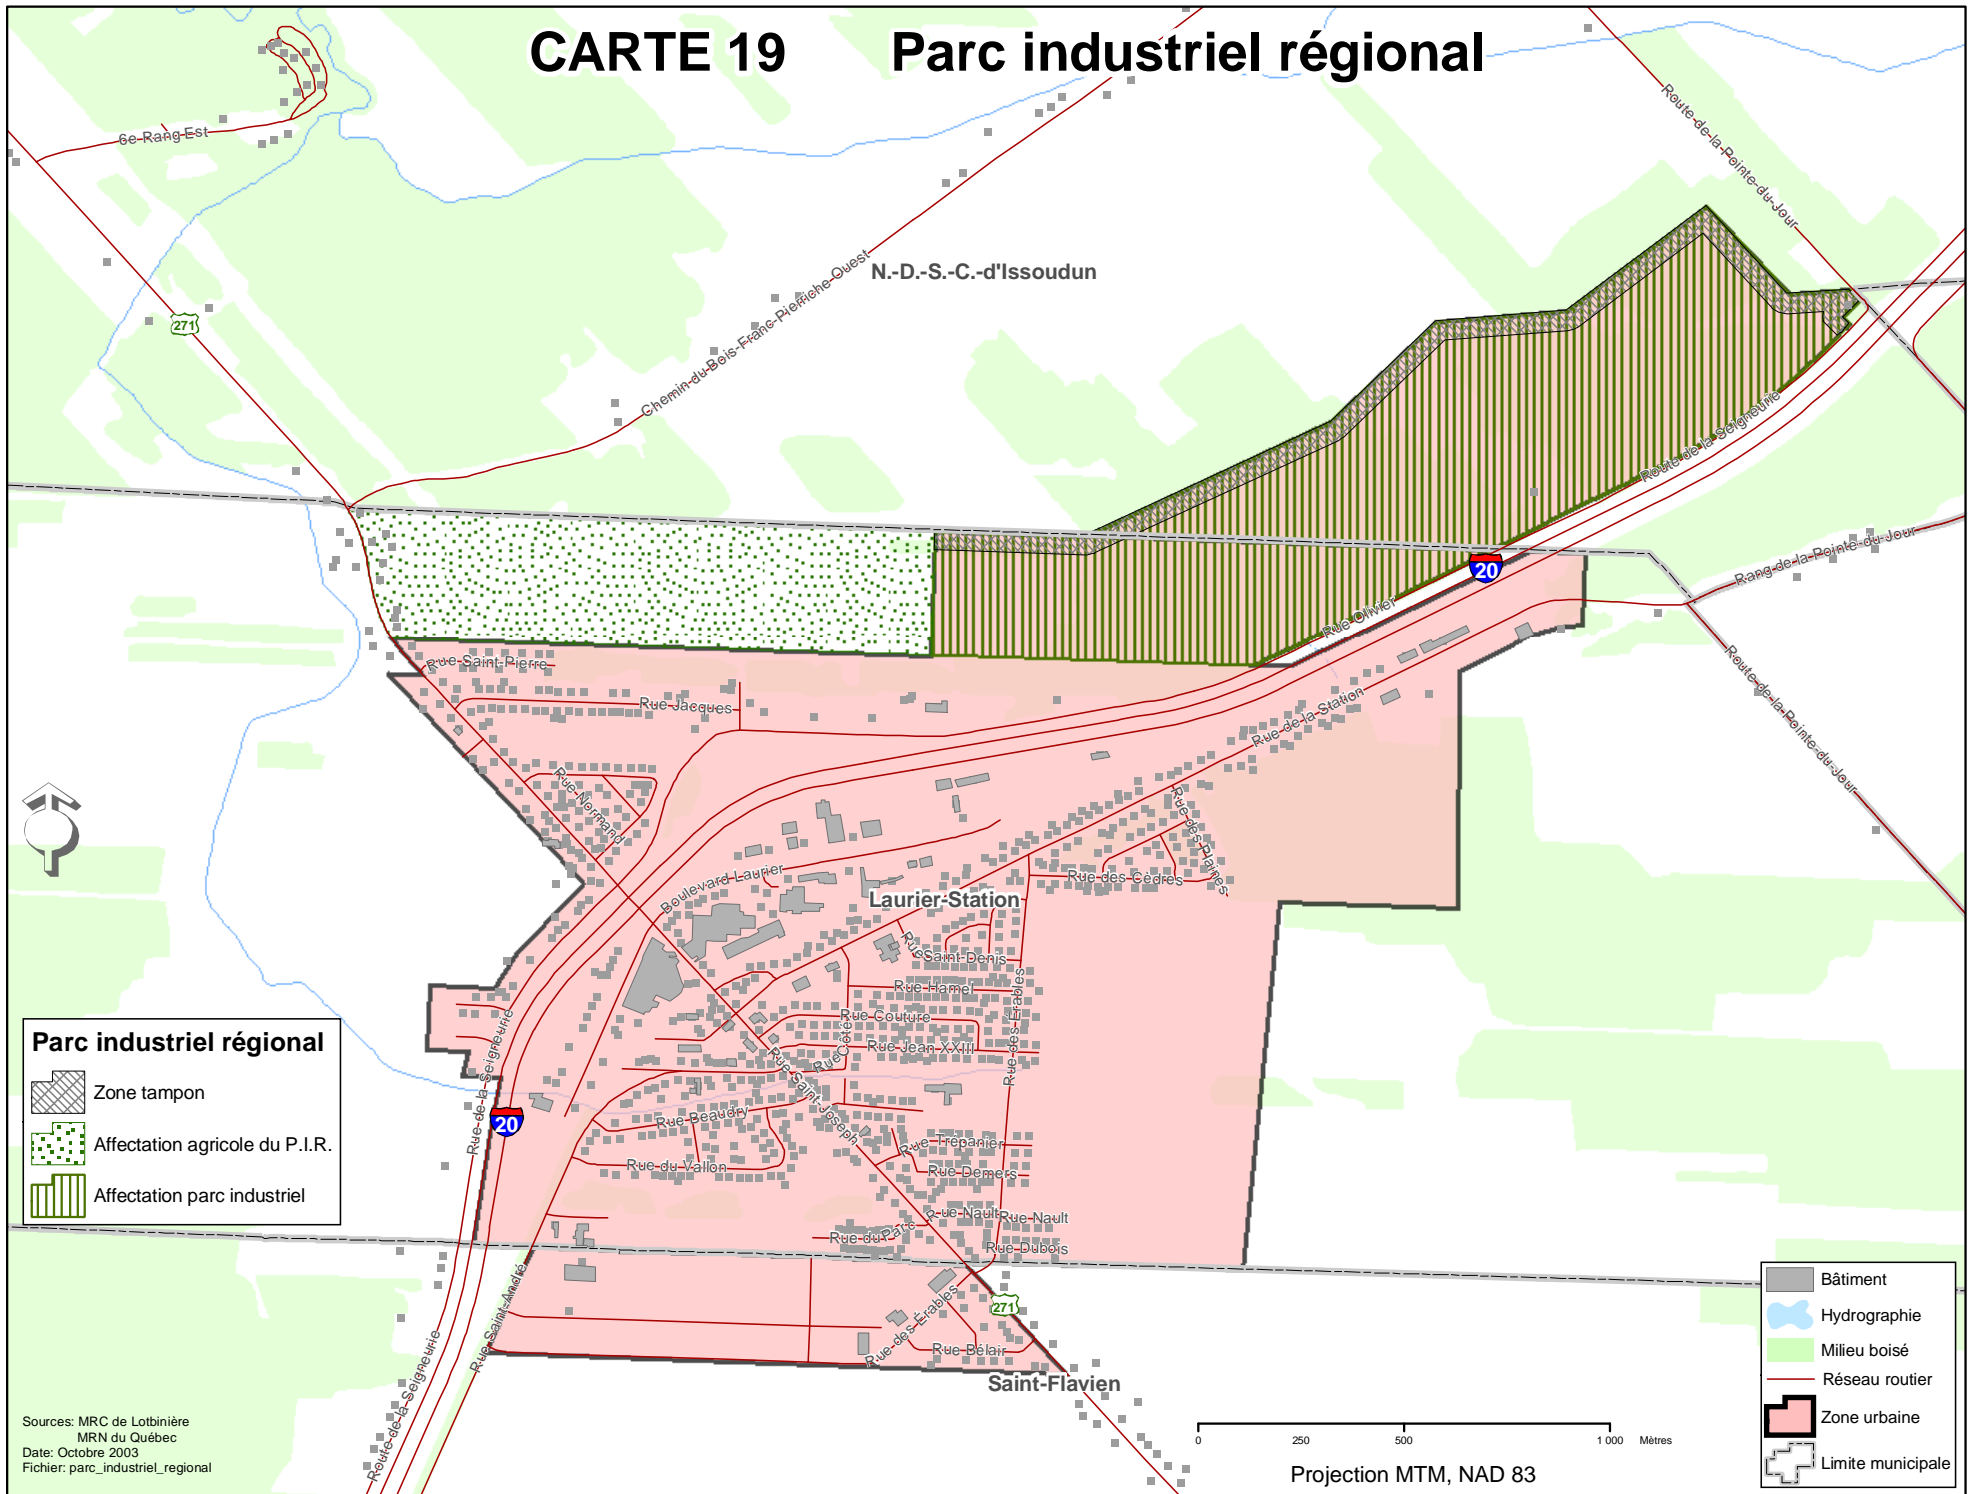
CARTE 19 Parc industriel régional

6e-Rang-Est
271
Chemin-du-Bois-Franc-Pierriche-Ouest
N.-D.-S.-C.-d'Issoudun
Route-de-la-Pointe-du-Jour
Route-de-la-Seigneurie
Rang-de-la-Pointe-du-Jour
Route-de-la-Pointe-du-Jour
20
Rue-Olivier
Rue-de-la-Station
Rue-Saint-Pierre
Rue-Jacques
Rue-Normand
Rue-des-Plaines
Rue-des-Cèdres
Boulevard-Laurier
Laurier-Station
Rue-Saint-Denis
Rue-Hamel
Rue-Couture
Rue-Jean-XXIII
Rue-des-Érables
Rue-Côté
Rue-de-la-Seigneurie
Rue-Saint-Joseph
Rue-Beaudry
Rue-Trépanier
Rue-Demers
Rue-du-Vallon
Rue-Nault
Rue-Nault
Rue-du-Parc
Rue-Dubois
Rue-Saint-André
Rue-des-Érables
Rue-Bélair
271
Saint-Flavien
Route-de-la-Seigneurie
20

Parc industriel régional
Zone tampon
Affectation agricole du P.I.R.
Affectation parc industriel

Bâtiment
Hydrographie
Milieu boisé
Réseau routier
Zone urbaine
Limite municipale

0 250 500 1 000 Mètres
Projection MTM, NAD 83

Sources: MRC de Lotbinière
MRN du Québec
Date: Octobre 2003
Fichier: parc_industriel_regional